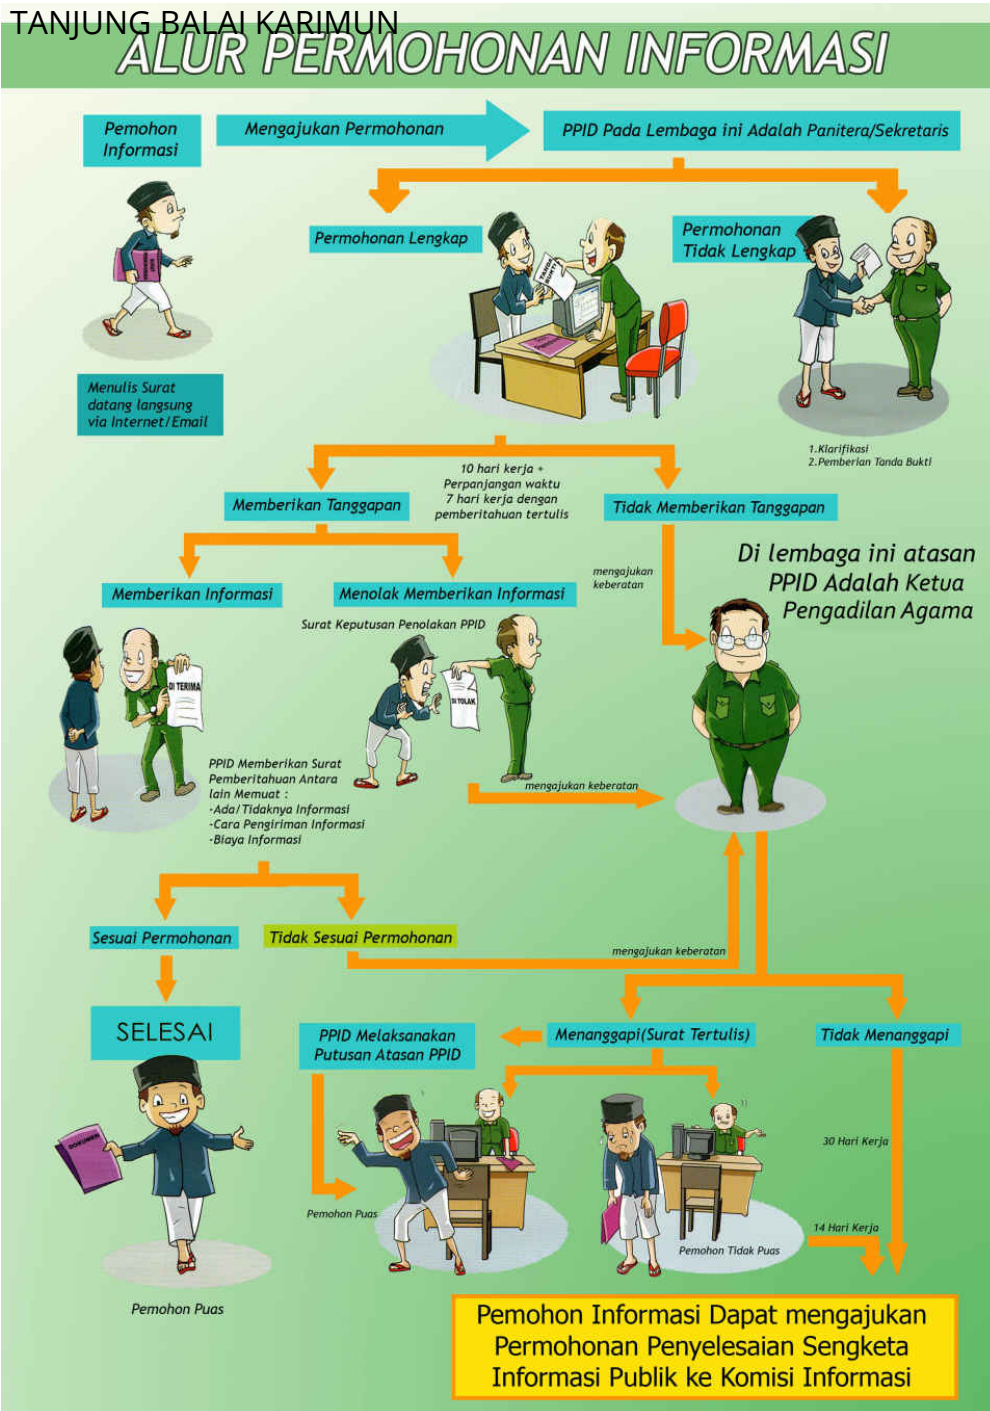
TANJUNG BALAI KARIMUN
ALUR PERMOHONAN INFORMASI

Pemohon Informasi

Mengajukan Permohonan

PPID Pada Lembaga ini Adalah Panitera/Sekretaris

Permohonan Lengkap

Permohonan Tidak Lengkap

Menulis Surat datang langsung via Internet/Email

1.Klarifikasi
2.Pemberian Tanda Bukti

10 hari kerja + Perpanjangan waktu 7 hari kerja dengan pemberitahuan tertulis

Memberikan Tanggapan

Tidak Memberikan Tanggapan

Di lembaga ini atasan PPID Adalah Ketua Pengadilan Agama

mengajukan keberatan

Memberikan Informasi

Menolak Memberikan Informasi

Surat Keputusan Penolakan PPID

DI TERIMA

DI TOLAK

mengajukan keberatan

PPID Memberikan Surat Pemberitahuan Antara lain Memuat :
-Ada/Tidaknya Informasi
-Cara Pengiriman Informasi
-Biaya Informasi

Sesuai Permohonan

Tidak Sesuai Permohonan

mengajukan keberatan

SELESAI

PPID Melaksanakan Putusan Atasan PPID

Menanggapi(Surat Tertulis)

Tidak Menanggapi

30 Hari Kerja

Pemohon Puas

14 Hari Kerja

Pemohon Tidak Puas

Pemohon Puas

Pemohon Informasi Dapat mengajukan Permohonan Penyelesaian Sengketa Informasi Publik ke Komisi Informasi